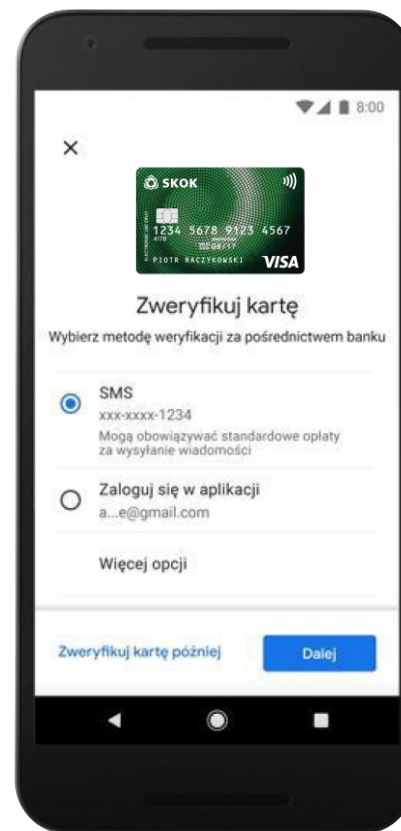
8:00

×

SKOK
1234 5678 9123 4567
4178
08/17
PIOTR RACZYKOWSKI
VISA

Zweryfikuj kartę

Wybierz metodę weryfikacji za pośrednictwem banku

SMS
xxx-xxxx-1234
Mogą obowiązywać standardowe opłaty za wysyłanie wiadomości

Zaloguj się w aplikacji
a...e@gmail.com

Więcej opcji

Zweryfikuj kartę później

Dalej